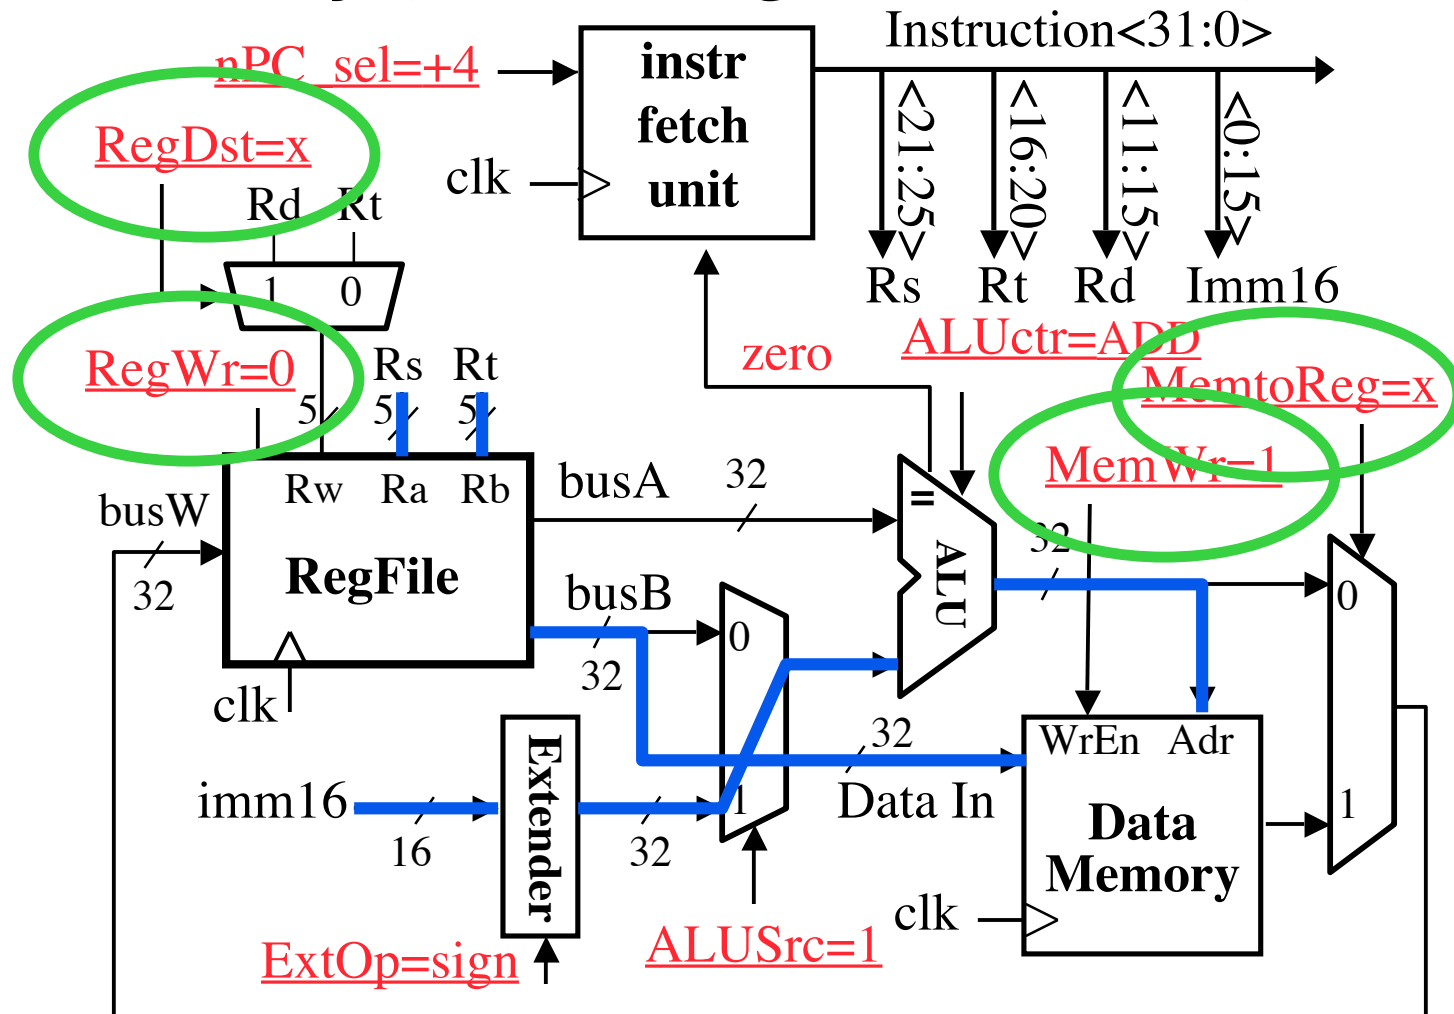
Instruction<31:0>

nPC_sel=+4

instr fetch unit

clk

<21:25>
<16:20>
<11:15>
<0:15>

Rs
Rt
Rd
Imm16

RegDst=x

Rd
Rt

1
0

RegWr=0

Rs
Rt
5
5
5

zero

ALUctr=ADD

MemtoReg=x

MemWr=1

busW

Rw
Ra
Rb

busA

32

=
ALU

32

RegFile

32

busB

0

0

32

clk

32

32

WrEn
Adr

imm16

Extender

1

Data In

Data Memory

1

16

32

clk

ExtOp=sign

ALUSrc=1